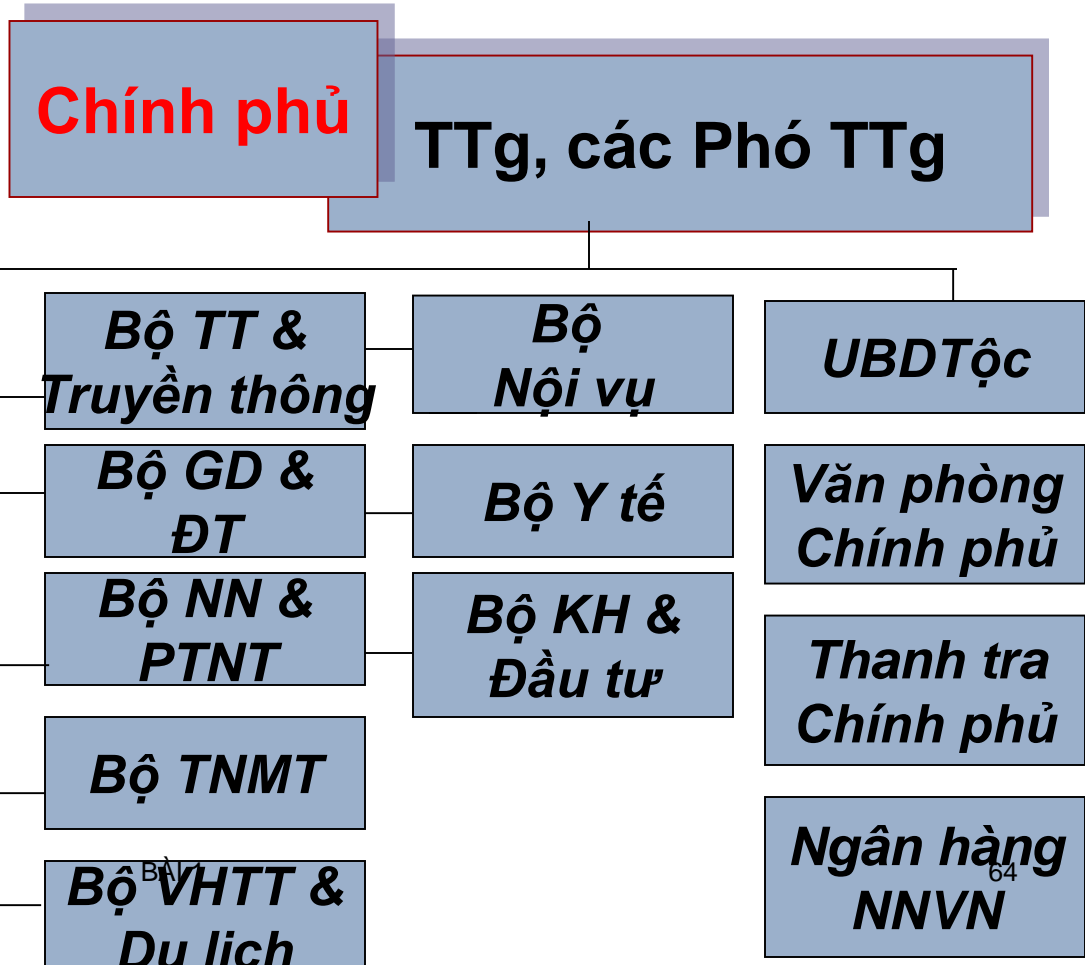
Chính phủ

TTg, các Phó TTg

Bộ TT & Truyền thông

Bộ Nội vụ

UBDTộc

Bộ GD & ĐT

Bộ Y tế

Văn phòng Chính phủ

Bộ NN & PTNT

Bộ KH & Đầu tư

Thanh tra Chính phủ

Bộ TNMT

Ngân hàng NNVN

Bộ VHTT & Du lịch

BÀI 1

64